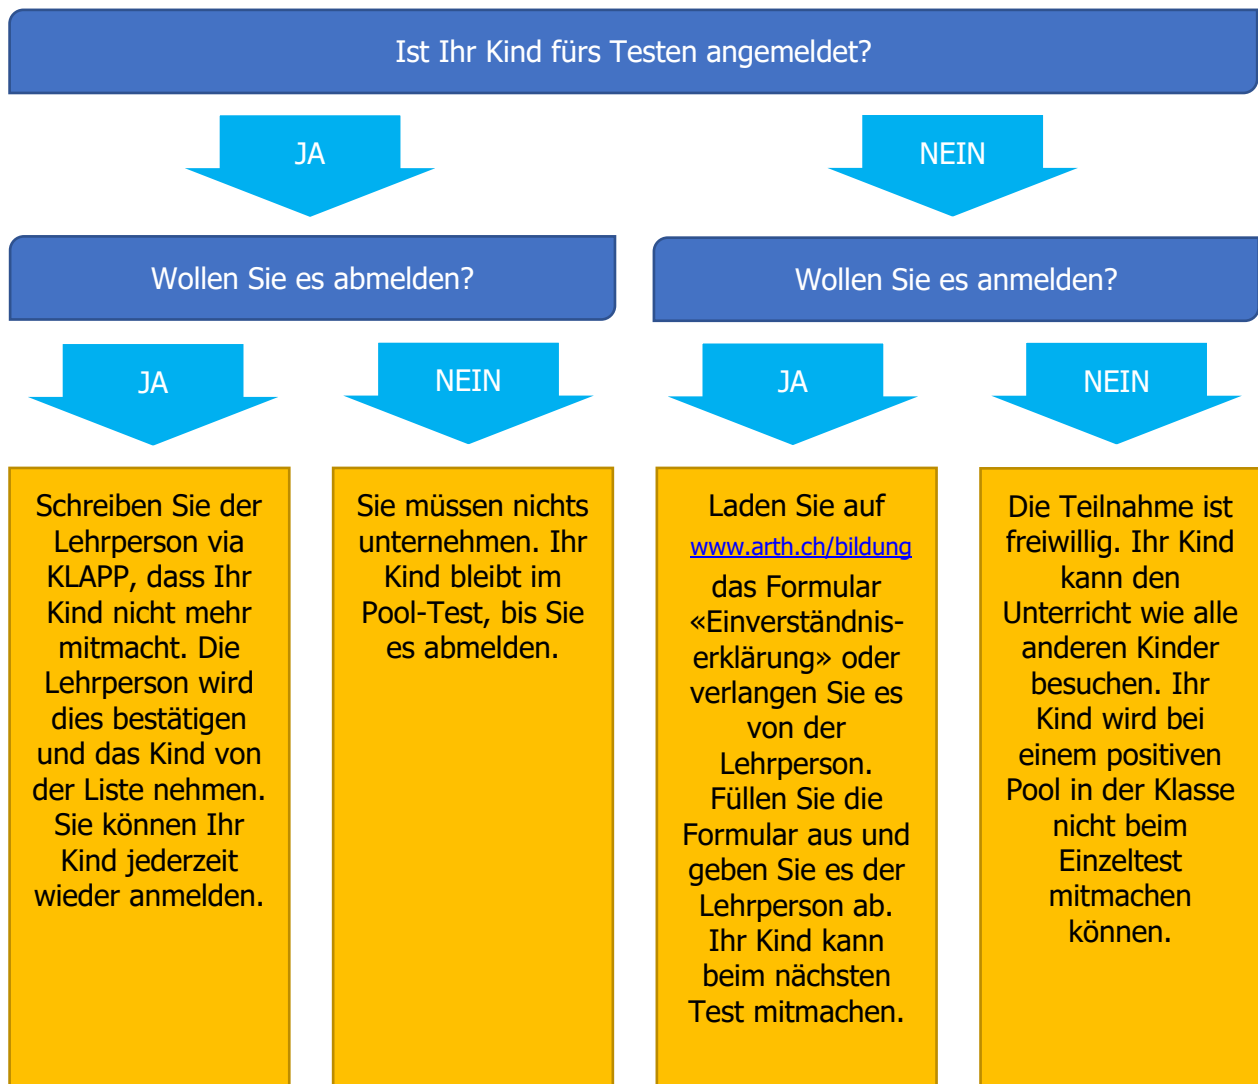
Ist Ihr Kind fürs Testen angemeldet?

JA

NEIN

Wollen Sie es abmelden?

Wollen Sie es anmelden?

JA

NEIN

JA

NEIN

Schreiben Sie der Lehrperson via KLAPP, dass Ihr Kind nicht mehr mitmacht. Die Lehrperson wird dies bestätigen und das Kind von der Liste nehmen. Sie können Ihr Kind jederzeit wieder anmelden.

Sie müssen nichts unternehmen. Ihr Kind bleibt im Pool-Test, bis Sie es abmelden.

Laden Sie auf www.arth.ch/bildung das Formular «Einverständniserklärung» oder verlangen Sie es von der Lehrperson. Füllen Sie die Formular aus und geben Sie es der Lehrperson ab. Ihr Kind kann beim nächsten Test mitmachen.

Die Teilnahme ist freiwillig. Ihr Kind kann den Unterricht wie alle anderen Kinder besuchen. Ihr Kind wird bei einem positiven Pool in der Klasse nicht beim Einzeltest mitmachen können.